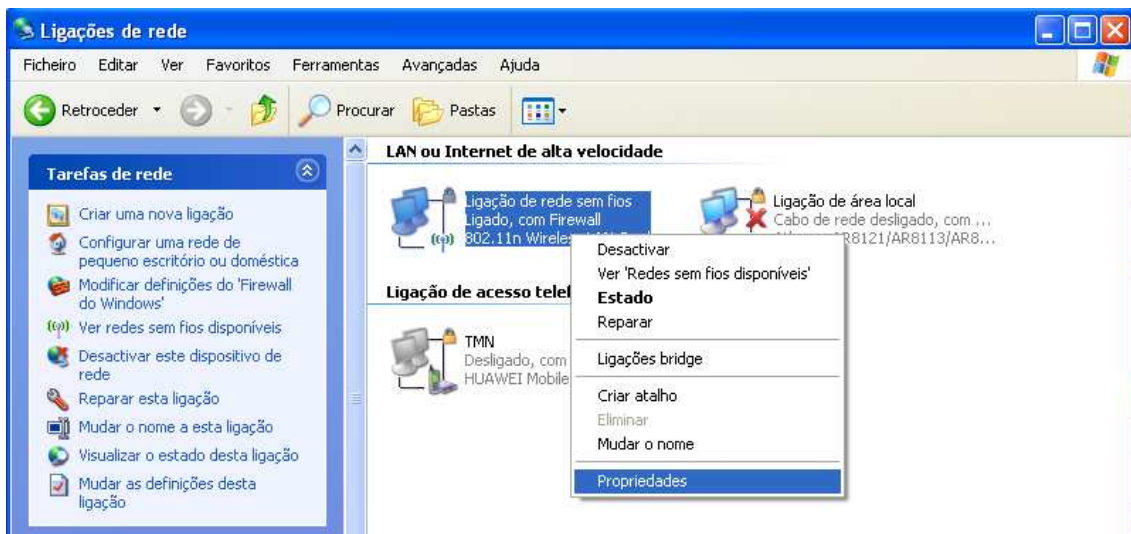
Ligações de rede

Ficheiro Editar Ver Favoritos Ferramentas Avançadas Ajuda

Retroceder Procurar Pastas

Tarefas de rede

Criar uma nova ligação
Configurar uma rede de pequeno escritório ou doméstica
Modificar definições do 'Firewall do Windows'
Ver redes sem fios disponíveis
Desactivar este dispositivo de rede
Reparar esta ligação
Mudar o nome a esta ligação
Visualizar o estado desta ligação
Mudar as definições desta ligação

LAN ou Internet de alta velocidade

Ligação de rede sem fios
Ligado, com Firewall
802.11n Wirele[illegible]

Ligação de área local
Cabo de rede desligado, com ...
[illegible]R8121/AR8113/AR8...

Ligação de acesso telef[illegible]

TMN
Desligado, com
HUAWEI Mobile

Desactivar
Ver 'Redes sem fios disponíveis'
Estado
Reparar
Ligações bridge
Criar atalho
Eliminar
Mudar o nome
Propriedades